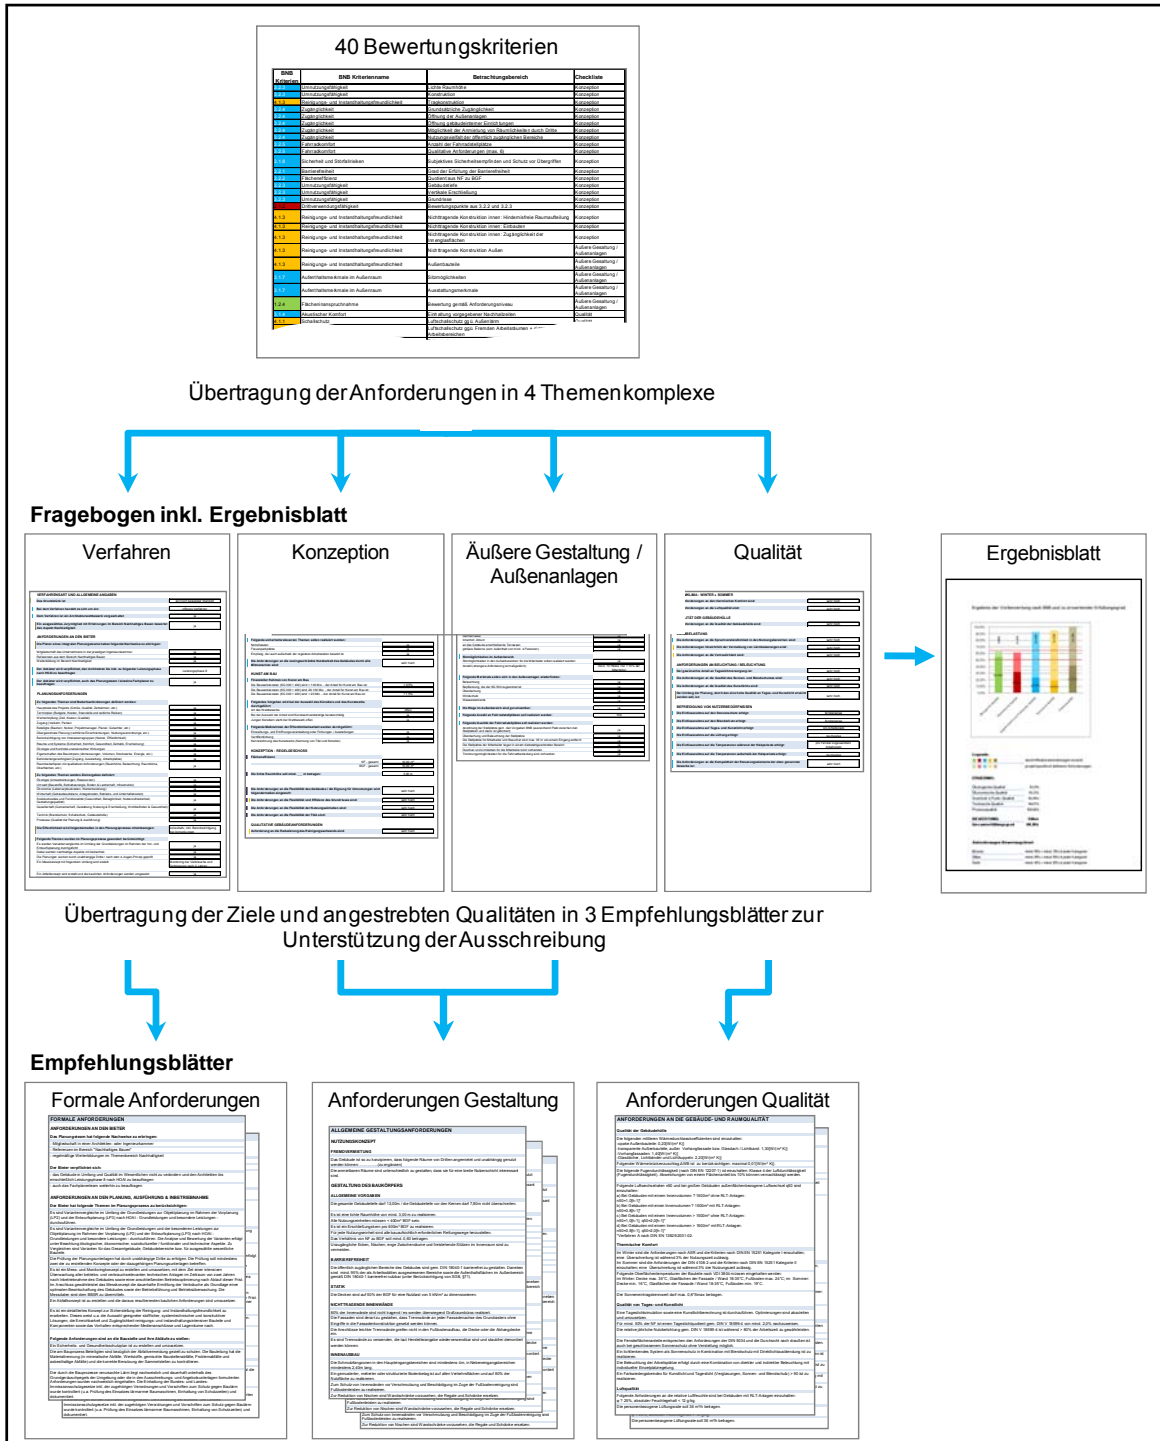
40 Bewertungskriterien

Übertragung der Anforderungen in 4 Themenkomplexe

Fragebogen inkl. Ergebnisblatt

Verfahren

Konzeption

Äußere Gestaltung / Außenanlagen

Qualität

Ergebnisblatt

Übertragung der Ziele und angestrebten Qualitäten in 3 Empfehlungsblätter zur Unterstützung der Ausschreibung

Empfehlungsblätter

Formale Anforderungen

Anforderungen Gestaltung

Anforderungen Qualität